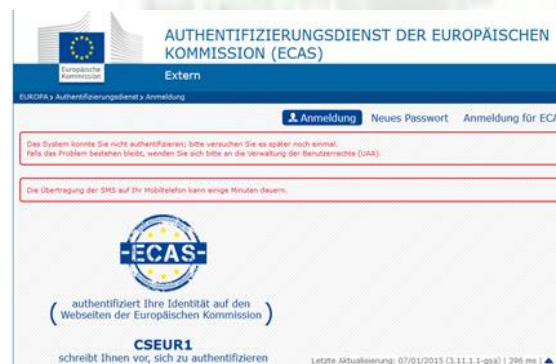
Europäische Kommission

AUTHENTIFIZIERUNGSDIENST DER EUROPÄISCHEN KOMMISSION (ECAS)

Extern

EUROPA › Authentifizierungsdienst › Anmeldung

Anmeldung Neues Passwort Anmeldung für ECA

Das System konnte Sie nicht authentifizieren; bitte versuchen Sie es später noch einmal.
Falls das Problem bestehen bleibt, wenden Sie sich bitte an die Verwaltung der Benutzerrechte (UAA).

Die Übertragung der SMS auf Ihr Mobiltelefon kann einige Minuten dauern.

ECAS

authentifiziert Ihre Identität auf den Webseiten der Europäischen Kommission

CSEUR1
schreibt Ihnen vor, sich zu authentifizieren

Letzte Aktualisierung: 07/01/2015 (3.11.1.1-gsa) | 396 ms |